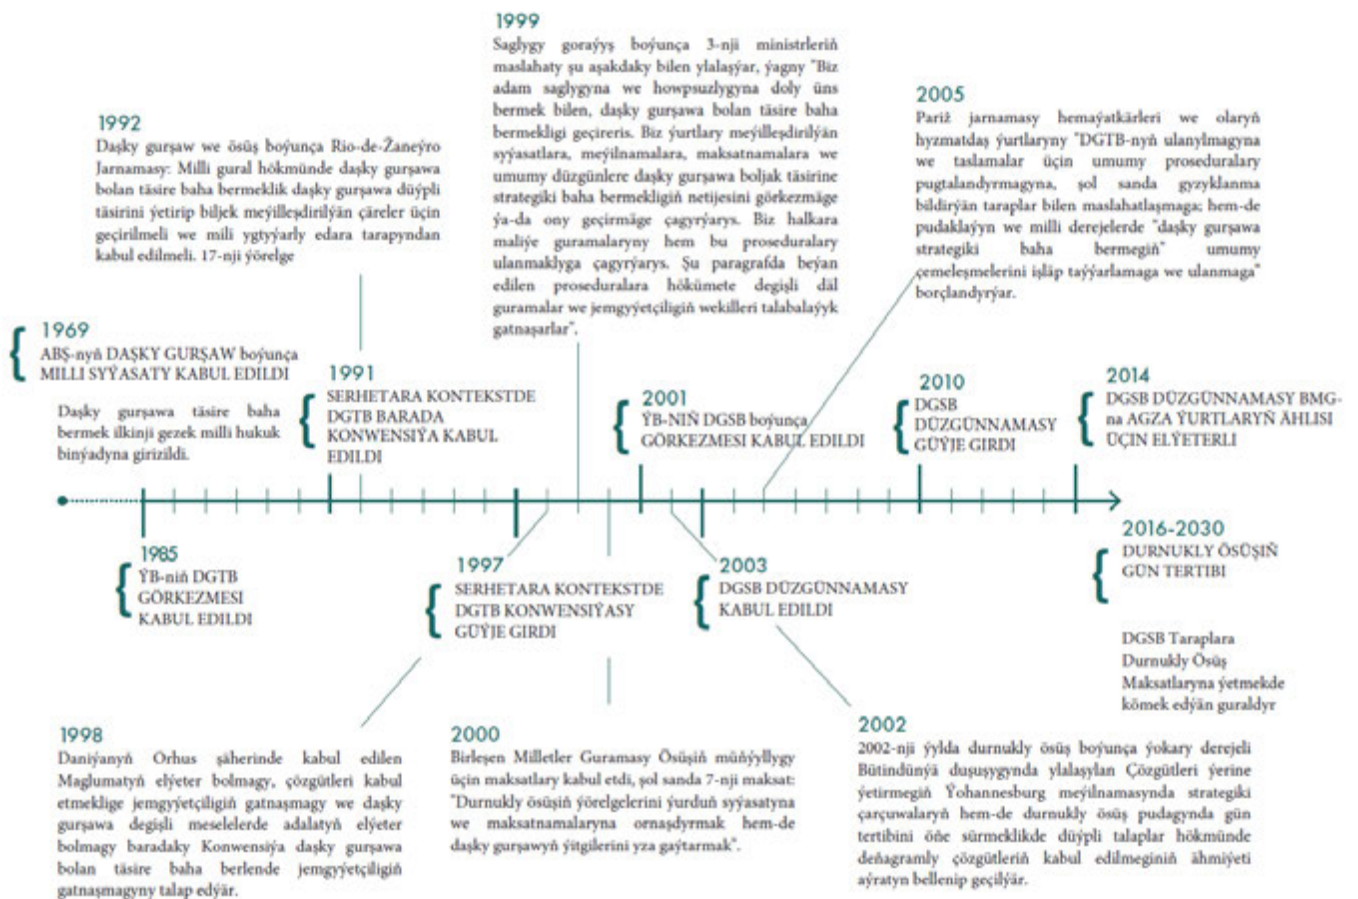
1999
Saglygy goraýyş boýunça 3-nji ministrleriň maslahaty şu aşakdaky bilen ylalaşýar, ýagny "Biz adam saglygyna we howpsuzlygyna doly üns bermek bilen, daşky gurşawa bolan täsire baha bermekligi geçireris. Biz ýurtlary meýilleşdirilýän syýasatlara, meýilnamalara, maksatnamalara we umumy düzgünlere daşky gurşawa boljak täsirine strategiki baha bermekligiň netijesini görkezmäge ýa-da ony geçirmäge çagyrýarys. Biz halkara maliýe guramalaryny hem bu proseduralary ulanmaklyga çagyrýarys. Şu paragrafda beýan edilen proseduralara hökümete degişli däl guramalar we jemgyýetçiligiň wekilleri talabalaýyk gatnaşarlar".

1992
Daşky gurşaw we ösüş boýunça Rio-de-Žaneýro Jarnamasy: Milli gural hökmünde daşky gurşawa bolan täsire baha bermeklik daşky gurşawa düýpli täsirini ýetirip biljek meýilleşdirilýän çäreler üçin geçirilmeli we mili ygtyýarly edara tarapyndan kabul edilmeli. 17-nji ýörelge

2005
Pariž jarnamasy hemaýatkärleri we olaryň hyzmatdaş ýurtlaryny "DGTB-nyň ulanylmagyna we taslamalar üçin umumy proseduralary pugtalandyrmagyna, şol sanda gyzyklanma bildirýän taraplar bilen maslahatlaşmaga; hem-de pudaklaýyn we milli derejelerde "daşky gurşawa strategiki baha bermegiň" umumy çemeleşmelerini işläp taýýarlamaga we ulanmaga" borçlandyrýar.

1969
ABŞ-nyň DAŞKY GURŞAW boýunça MILLI SYÝASATY KABUL EDILDI

Daşky gurşawa täsire baha bermek ilkinji gezek milli hukuk binýadyna girizildi.

1991
SERHETARA KONTEKSTDE DGTB BARADA KONWENSIÝA KABUL EDILDI

2001
ÝB-NIŇ DGSB boýunça GÖRKEZMESI KABUL EDILDI

2010
DGSB DÜZGÜNNAMASY GÜÝJE GIRDI

2014
DGSB DÜZGÜNNAMASY BMG-na AGZA ÝURTLARYŇ ÄHLISI ÜÇIN ELÝETERLI

1985
ÝB-niň DGTB GÖRKEZMESI KABUL EDILDI

1997
SERHETARA KONTEKSTDE DGTB KONWENSIÝASY GÜÝJE GIRDI

2003
DGSB DÜZGÜNNAMASY KABUL EDILDI

2016-2030
DURNUKLY ÖSÜŞIŇ GÜN TERTIBI

DGSB Taraplara Durnukly Ösüş Maksatlaryna ýetmekde kömek edýän guraldyr

1998
Daniýanyň Orhus şäherinde kabul edilen Maglumatyň elýeter bolmagy, çözgütleri kabul etmeklige jemgyýetçiligiň gatnaşmagy we daşky gurşawa degişli meselelerde adalatyň elýeter bolmagy baradaky Konwensiýa daşky gurşawa bolan täsire baha berlende jemgyýetçiligiň gatnaşmagyny talap edýär.

2000
Birleşen Milletler Guramasy Ösüşiň müňýyllygy üçin maksatlary kabul etdi, şol sanda 7-nji maksat: "Durnukly ösüşiň ýörelgelerini ýurduň syýasatyna we maksatnamalaryna ornaşdyrmak hem-de daşky gurşawyň ýitgilerini yza gaýtarmak".

2002
2002-nji ýylda durnukly ösüş boýunça ýokary derejeli Bütindünýä duşuşygynda ylalaşylan Çözgütleri ýerine ýetirmegiň Ýohannesburg meýilnamasynda strategiki çarçuwalaryň hem-de durnukly ösüş pudagynda gün tertibini öňe sürmeklikde düýpli talaplar hökmünde deňagramly çözgütleriň kabul edilmeginiň ähmiýeti aýratyn bellenip geçilýär.